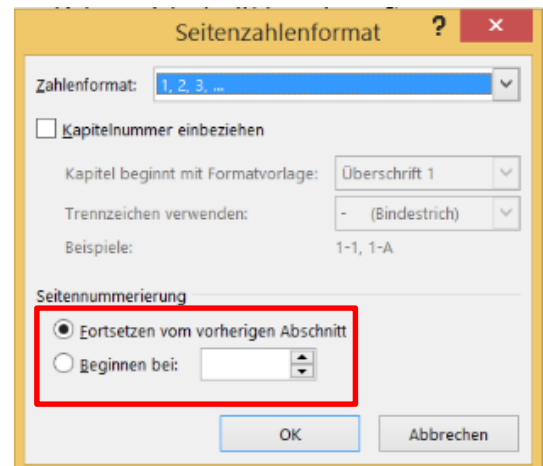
Seitenzahlenformat
?
✕
Zahlenformat: 1, 2, 3, ...
Kapitelnummer einbeziehen
Kapitel beginnt mit Formatvorlage: Überschrift 1
Trennzeichen verwenden: - (Bindestrich)
Beispiele: 1-1, 1-A
Seitennummerierung
Fortsetzen vom vorherigen Abschnitt
Beginnen bei:
OK
Abbrechen